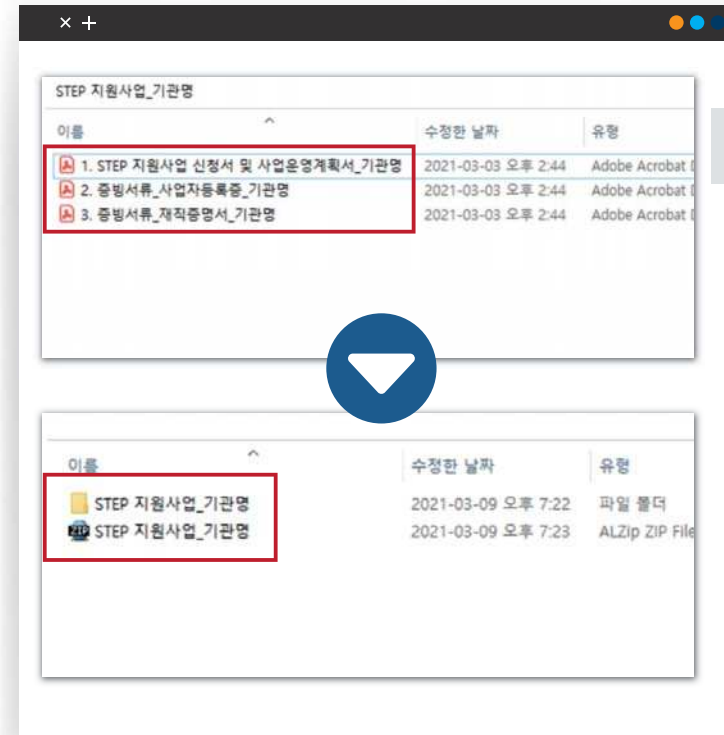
× +

STEP 지원사업_기관명

| 이름 | 수정한 날짜 | 유형 |
|---|---|---|
| 1. STEP 지원사업 신청서 및 사업운영계획서_기관명 | 2021-03-03 오후 2:44 | Adobe Acrobat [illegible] |
| 2. 증빙서류_사업자등록증_기관명 | 2021-03-03 오후 2:44 | Adobe Acrobat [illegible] |
| 3. 증빙서류_재직증명서_기관명 | 2021-03-03 오후 2:44 | Adobe Acrobat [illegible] |

| 이름 | 수정한 날짜 | 유형 |
|---|---|---|
| STEP 지원사업_기관명 | 2021-03-09 오후 7:22 | 파일 폴더 |
| STEP 지원사업_기관명 | 2021-03-09 오후 7:23 | ALZip ZIP File |